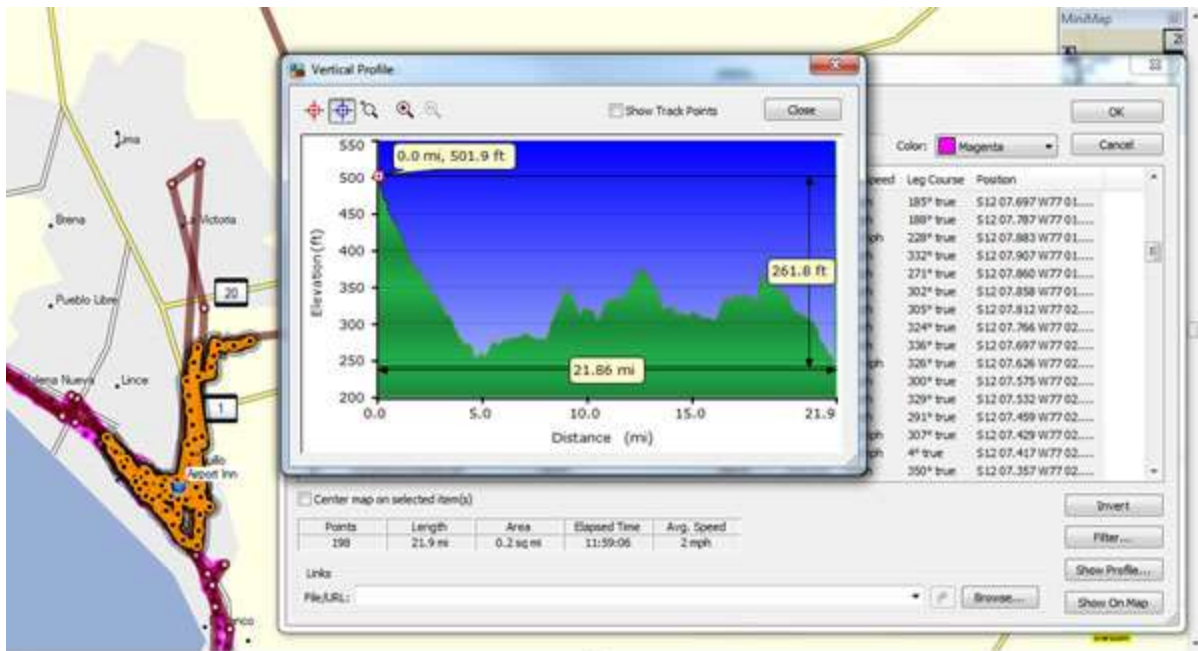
MiniMap

Vertical Profile

Show Track Points

Close

0.0 mi, 501.9 ft

550
500
450
400
350
300
250
200

Elevation (ft)

261.8 ft

21.86 mi

0.0
5.0
10.0
15.0
21.9

Distance (mi)

OK

Color: Magenta

Cancel

Speed | Leg Course | Position

185° true S12 07.697 W77 01....
188° true S12 07.787 W77 01....
228° true S12 07.883 W77 01....
332° true S12 07.907 W77 01....
271° true S12 07.860 W77 01....
302° true S12 07.858 W77 01....
305° true S12 07.812 W77 02....
324° true S12 07.766 W77 02....
336° true S12 07.697 W77 02....
326° true S12 07.626 W77 02....
300° true S12 07.575 W77 02....
329° true S12 07.532 W77 02....
291° true S12 07.459 W77 02....
307° true S12 07.429 W77 02....
4° true S12 07.417 W77 02....
350° true S12 07.357 W77 02....

Lima
Breña
La Victoria
Pueblo Libre
20
Magdalena Nueva
Lince
1
Airport Inn

Center map on selected item(s)

| Points | Length | Area | Elapsed Time | Avg. Speed |
|---|---|---|---|---|
| 198 | 21.9 mi | 0.2 sq mi | 11:59:06 | 2 mph |

Links

File/URL:

Browse...

Invert

Filter...

Show Profile...

Show On Map